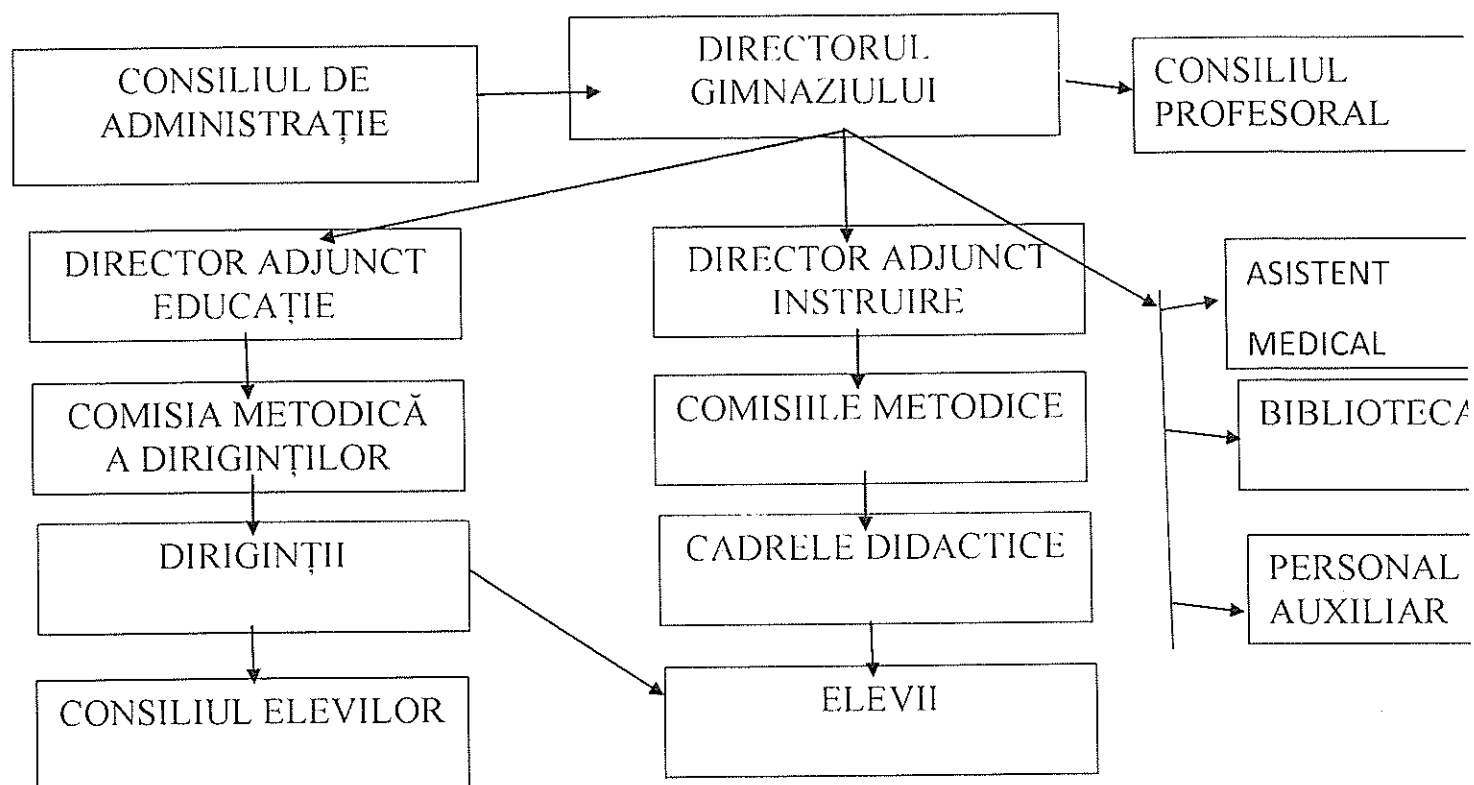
CONSILIUL DE ADMINISTRAȚIE

DIRECTORUL GIMNAZIULUI

CONSILIUL PROFESORAL

DIRECTOR ADJUNCT EDUCAȚIE

DIRECTOR ADJUNCT INSTRUIRE

ASISTENT MEDICAL

COMISIA METODICĂ A DIRIGINȚILOR

COMISIILE METODICE

BIBLIOTECA

DIRIGINȚII

CADRELE DIDACTICE

PERSONAL AUXILIAR

CONSILIUL ELEVILOR

ELEVII